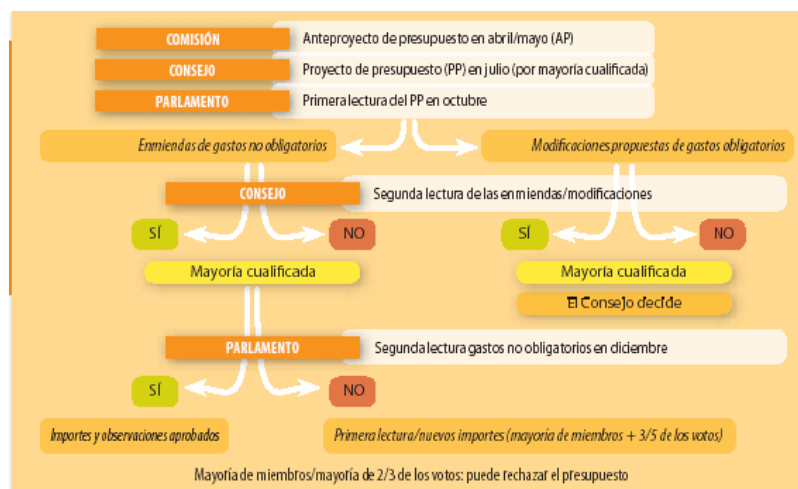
COMISIÓN
Anteproyecto de presupuesto en abril/mayo (AP)

CONSEJO
Proyecto de presupuesto (PP) en julio (por mayoría cualificada)

PARLAMENTO
Primera lectura del PP en octubre

Enmiendas de gastos no obligatorios

Modificaciones propuestas de gastos obligatorios

CONSEJO
Segunda lectura de las enmiendas/modificaciones

SÍ

NO

SÍ

NO

Mayoría cualificada

Mayoría cualificada

El Consejo decide

PARLAMENTO
Segunda lectura gastos no obligatorios en diciembre

SÍ

NO

Importes y observaciones aprobados

Primera lectura/nuevos importes (mayoría de miembros + 3/5 de los votos)

Mayoría de miembros/mayoría de 2/3 de los votos: puede rechazar el presupuesto